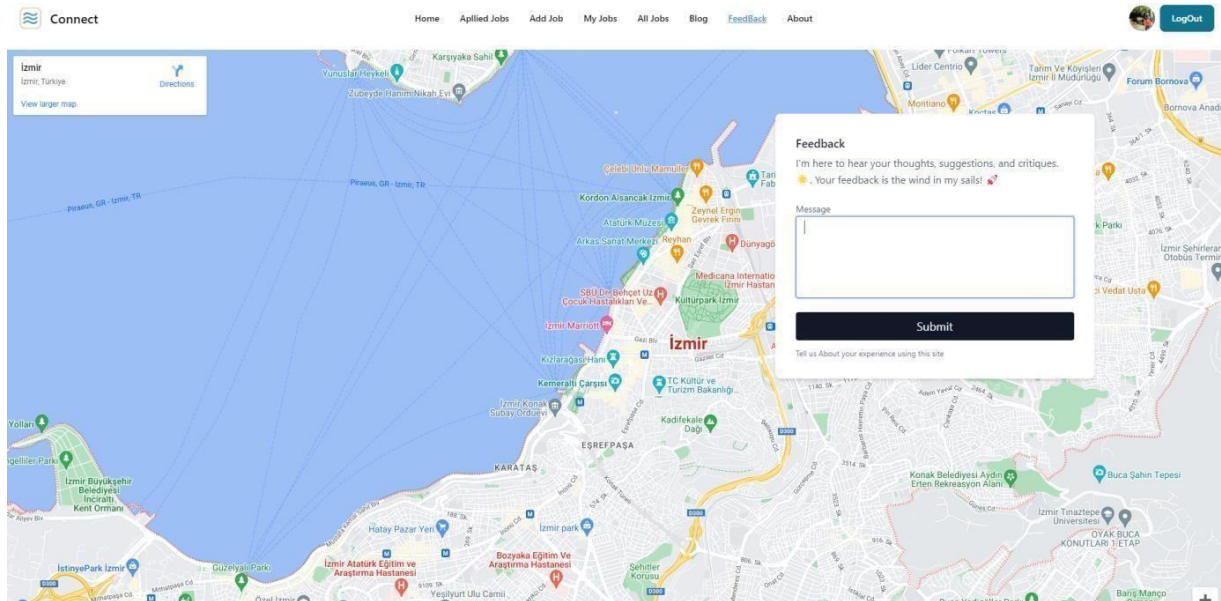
Connect

Home Apllied Jobs Add Job My Jobs All Jobs Blog FeedBack About

LogOut

İzmir
İzmir, Türkiye
Directions
View larger map

Feedback

I'm here to hear your thoughts, suggestions, and critiques. ☀️. Your feedback is the wind in my sails! 🚀

Message

Submit

Tell us About your experience using this site

Karşıyaka Sahil
Yunuslar Heykeli
Zübeyde Hanım Nikah Evi
Piraeus, GR - İzmir, TR
Piraeus, GR - İzmir, TR
Çelebi Unlu Mamuller
Kordon Alsancak İzmir
Atatürk Müzesi
Zeynel Ergin Gevrek Fırını
Arkas Sanat Merkezi
Reyhan
Dünyagöz
Medicana International İzmir Hastanesi
SBÜ Dr. Behçet Uz Çocuk Hastalıkları Ve...
Kültürpark İzmir
İzmir Marriott
İzmir
Kızlarağası Hanı
Kemeraltı Çarşısı
TC Kültür ve Turizm Bakanlığı...
İzmir Konak Subay Orduevi
Kadifekale Dağı
EŞREFPAŞA
KARATAŞ
Yollar
İzmir Büyükşehir Belediyesi İnciraltı Kent Ormanı
Hatay Pazar Yeri
İzmir park
İzmir Atatürk Eğitim ve Araştırma Hastanesi
Bozyaka Eğitim Ve Araştırma Hastanesi
Şehitler Korusu
İstinyePark İzmir
Güzelyalı Parkı
Yeşilyurt Ulu Camii
Lider Centrio
Folkart Towers
Tarım Ve Köyişleri İzmir İl Müdürlüğü
Forum Bornova
Bornova Anad
Montiano
Koçtaş
İzmir Şehirlerarası Otobüs Termi
Vedat Usta
Konak Belediyesi Aydın Erten Rekreasyon Alanı
Buca Şahin Tepesi
İzmir Tınaztepe Üniversitesi
OYAK BUCA KONUTLARI 1. ETAP
Barış Manço